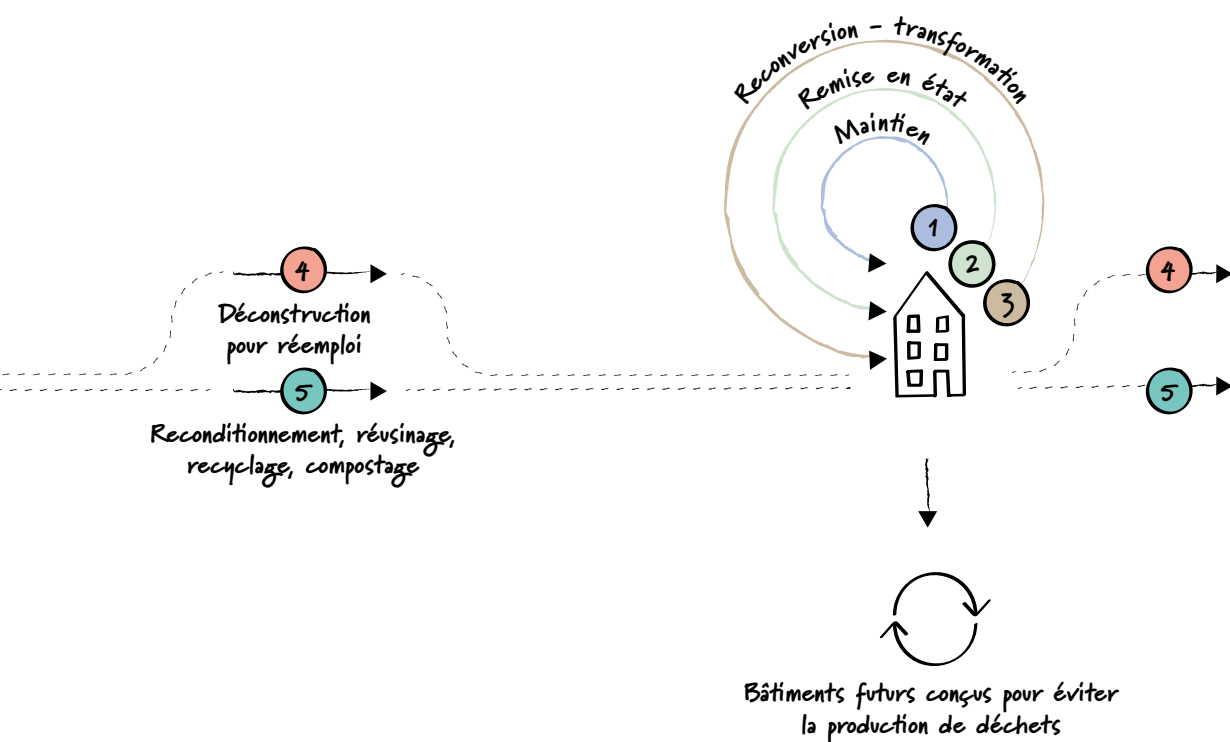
Reconversion – transformation

Remise en état

Maintien

1

2

3

4

Déconstruction pour réemploi

5

Reconditionnement, réusinage, recyclage, compostage

4

5

Bâtiments futurs conçus pour éviter la production de déchets